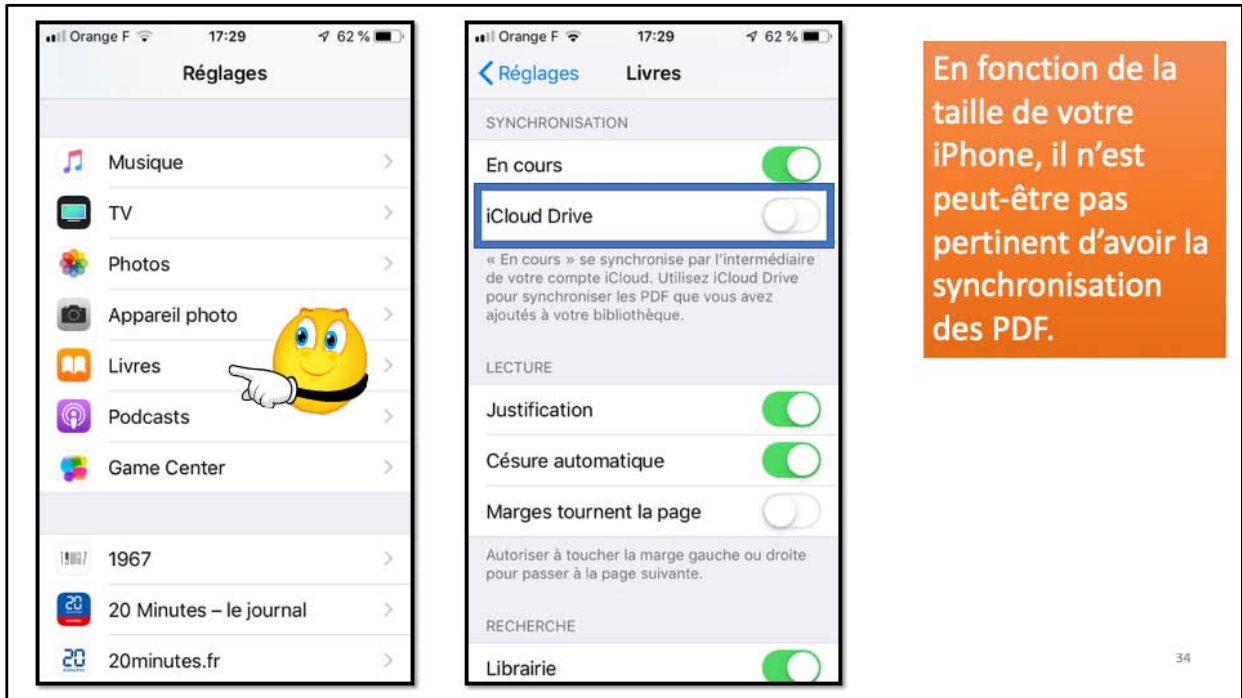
Orange F 17:29 62 %

Réglages

Musique

TV

Photos

Appareil photo

Livres

Podcasts

Game Center

1967

20 Minutes – le journal

20minutes.fr

Orange F 17:29 62 %

Réglages Livres

SYNCHRONISATION

En cours

iCloud Drive

« En cours » se synchronise par l'intermédiaire de votre compte iCloud. Utilisez iCloud Drive pour synchroniser les PDF que vous avez ajoutés à votre bibliothèque.

LECTURE

Justification

Césure automatique

Marges tournent la page

Autoriser à toucher la marge gauche ou droite pour passer à la page suivante.

RECHERCHE

Librairie

En fonction de la taille de votre iPhone, il n'est peut-être pas pertinent d'avoir la synchronisation des PDF.

34